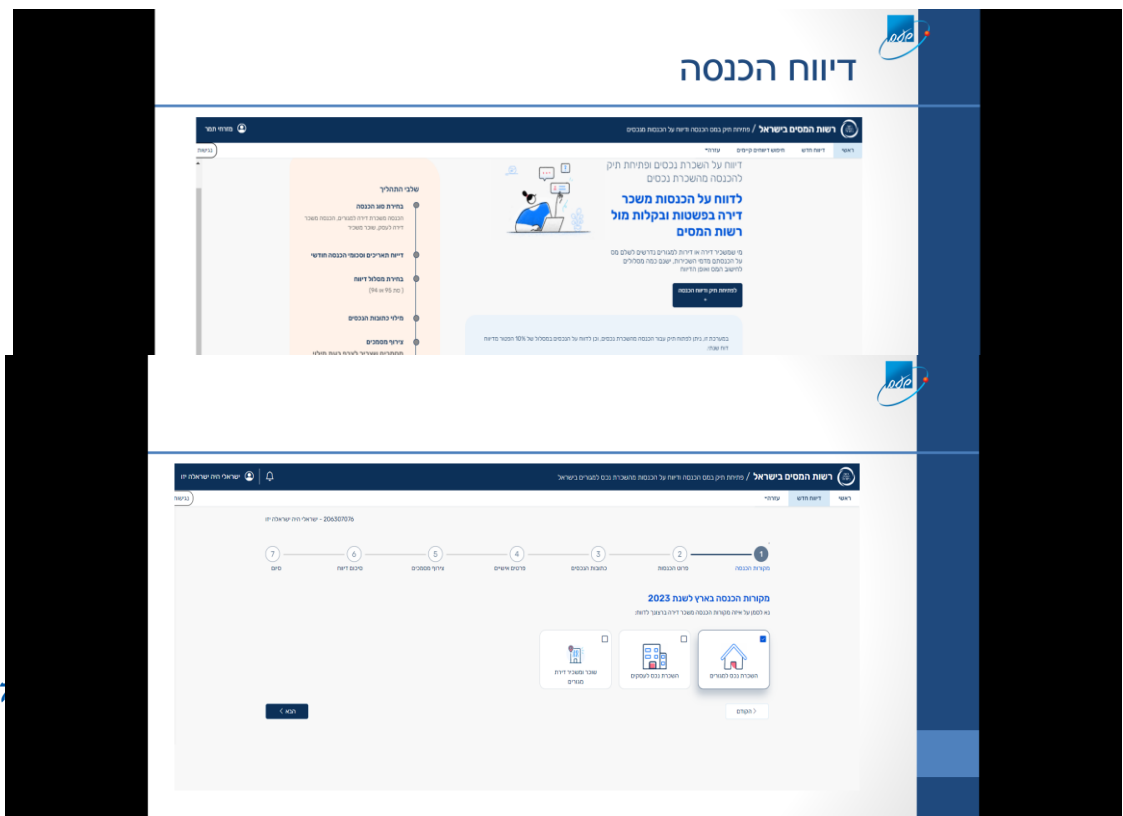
מס

דיווח הכנסה

רשות המסים בישראל / פתיחת תיק במס הכנסה ודיווח על הכנסות מנכסים

מורחי תמר

ראשי | דיווח חדש | חיפוש דיווחים קיימים | עזרה

כניסה

דיווח על השכרת נכסים ופתיחת תיק להכנסה מהשכרת נכסים

לדווח על הכנסות משכר דירה בפשטות ובקלות מול רשות המסים

מי שמשכיר דירה או דירות למגורים נדרשים לשלם מס על הכנסתם מדמי השכירות. ישנם כמה מסלולים לחישוב המס ואופן הדיווח

לפתיחת תיק ודיווח הכנסה

במערכת זו, ניתן לפתוח תיק עבור הכנסה מהשכרת נכסים, וכן לדווח על הכנסות במסלול של 10% המסור מדיווח דוח שנתי

שלבי התהליך

בחירת סוג הכנסה
הכנסה משכירת דירה למגורים, הכנסה משכר דירה לעסק, שכר משכיר

דיווח תאריכים וסכומי הכנסה חודשי

בחירת מסלול דיווח
(סע 95 או 94)

מילוי כתובות הנכסים

צירוף מסמכים
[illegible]

מס

רשות המסים בישראל / פתיחת תיק במס הכנסה ודיווח על הכנסות מהשכרת נכס למגורים בישראל

ישראלי חיה ישראלה יו

ראשי | דיווח חדש | עזרה

כניסה

206307076 - ישראלי חיה ישראלה יו

1 מקורות הכנסה
2 מיסוי הכנסה
3 כתובות הנכסים
4 פרטים אישיים
5 צירוף מסמכים
6 סיכום דיווח
7 סיום

מקורות הכנסה בארץ לשנת 2023

נא לסמן על איזה מקורות הכנסה משכר דירה ברצונך לדווח:

השכרת נכס למגורים

השכרת נכס לעסקים

שכר ומשכיר דירת מגורים

הקודם

הבא